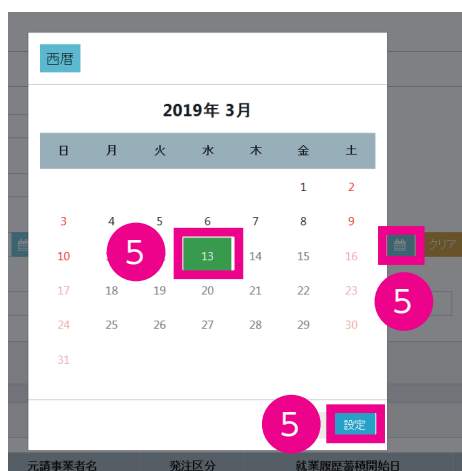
西暦

2019年 3月

| 日 | 月 | 火 | 水 | 木 | 金 | 土 |
|---|---|---|---|---|---|---|
| | | | | | 1 | 2 |
| 3 | 4 | 5 | 6 | 7 | 8 | 9 |
| 10 | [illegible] | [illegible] | 13 | 14 | 15 | 16 |
| 17 | 18 | 19 | 20 | 21 | 22 | 23 |
| 24 | 25 | 26 | 27 | 28 | 29 | 30 |
| 31 | | | | | | |

5

5

クリア

5

設定

元請事業者名　発注区分　就業履歴蓄積開始日